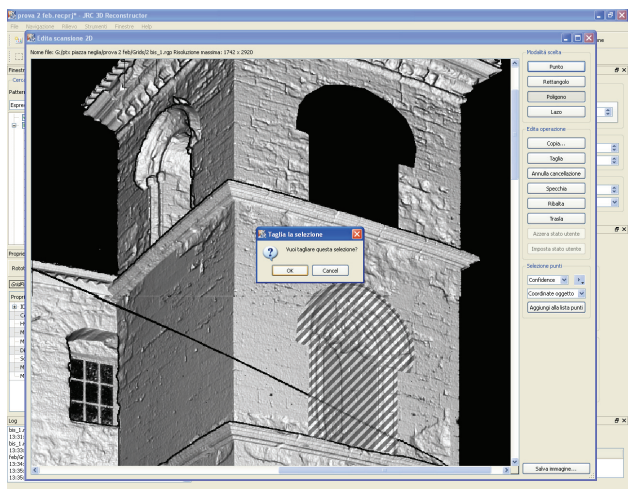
prova 2 feb.rec.prj* - JRC 3D Reconstructor
File Navigazione Filtro Strumenti Finestre Help

Edita scansione 2D

Nome file: G:/ptx piazza neglia/prova 2 feb/Grids/2 bis_1.rgp Risoluzione massima: 1742 x 2920

Modalità scelta
Punto
Rettangolo
Poligono
Lazo

Edita operazione
Copia...
Taglia
Annulla cancellazione
Specchia
Ribalta
Trasla
Azzera stato utente
Imposta stato utente

Selezione punti
Confidence
Coordinate oggetto
Aggiungi alla lista punti

Salva immagine...

Taglia la selezione
Vuoi tagliare questa selezione?
OK
Cancel

Finestr
Patter
Espre
Propri
Rotol
Grid
Propri
Log
13:31
13:33
13:34
13:35
13:35